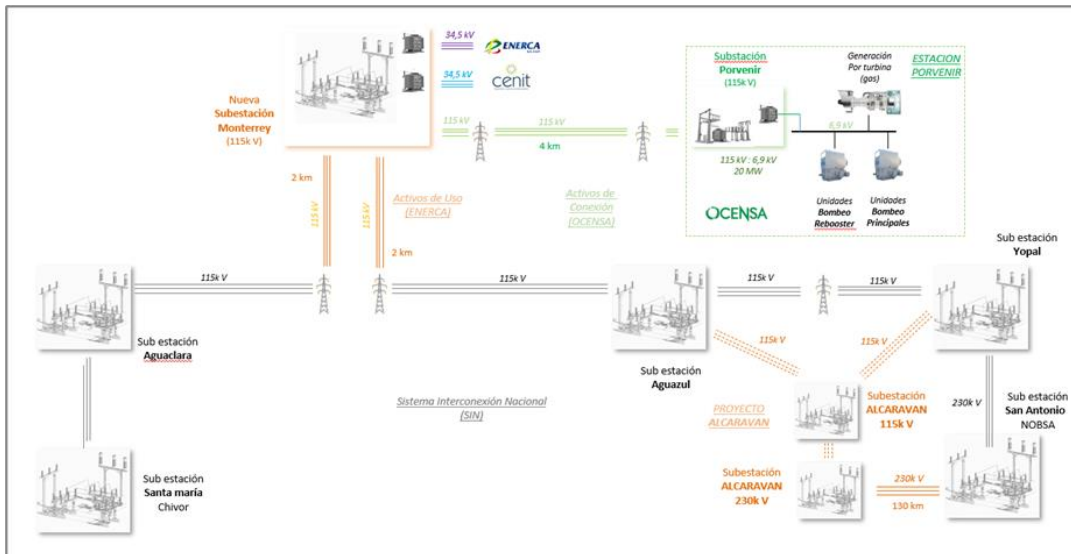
34,5 kV
ENERCA

34,5 kV
cenit

Nueva Subestación Monterrey (115k V)

115 kV
115 kV
4 km

Substación Porvenir (115k V)

Generación Por turbina (gas)

ESTACION PORVENIR

6,9 kV

115 kV : 6,9 kV 20 MW

OCENSA

Unidades Bombeo Rebooster

Unidades Bombeo Principales

2 km
115 kV
115 kV
Activos de Uso (ENERCA)
2 km
Activos de Conexión (OCENSA)

Sub estación Yopal

115k V
115k V
115k V
115k V

Sub estación Aguaclara

115k V
115k V

Sub estación Aguazul

Sistema Interconexión Nacional (SIN)

PROYECTO ALCARAVAN

Subestación ALCARAVAN 115k V

230k V

Sub estación San Antonio NOBSA

Subestación ALCARAVAN 230k V

230k V
150 km

Sub estación Santa maría Chivor